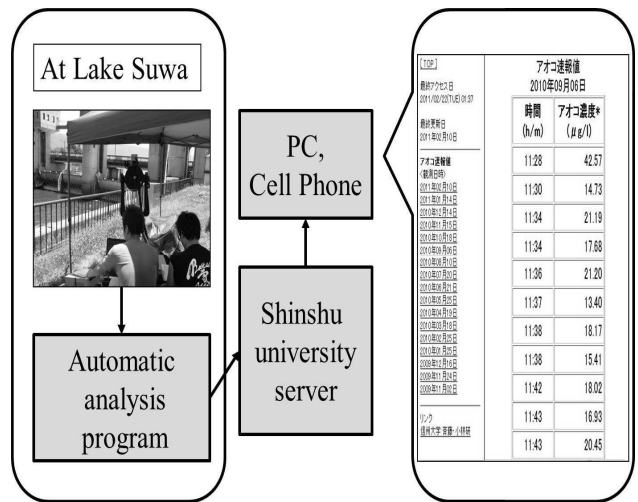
At Lake Suwa

Automatic analysis program

Shinshu university server

PC, Cell Phone

[TOP]

最終アクセス日
2011/02/22(TUE) 01:37

最終更新日
2011年02月10日

アオコ速報値
(観測日時)
2011年02月10日
2011年01月14日
2010年12月14日
2010年11月15日
2010年10月18日
2010年09月06日
2010年08月10日
2010年07月30日
2010年06月21日
2010年05月25日
2010年04月19日
2010年03月18日
2010年02月05日
2010年01月25日
2009年12月16日
2009年11月24日
2009年11月02日

リンク
信州大学 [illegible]

アオコ速報値
2010年09月06日

| 時間 (h/m) | アオコ濃度* (μg/l) |
|---|---|
| 11:28 | 42.57 |
| 11:30 | 14.73 |
| 11:34 | 21.19 |
| 11:34 | 17.68 |
| 11:36 | 21.20 |
| 11:37 | 13.40 |
| 11:38 | 18.17 |
| 11:38 | 15.41 |
| 11:42 | 18.02 |
| 11:43 | 16.93 |
| 11:43 | 20.45 |